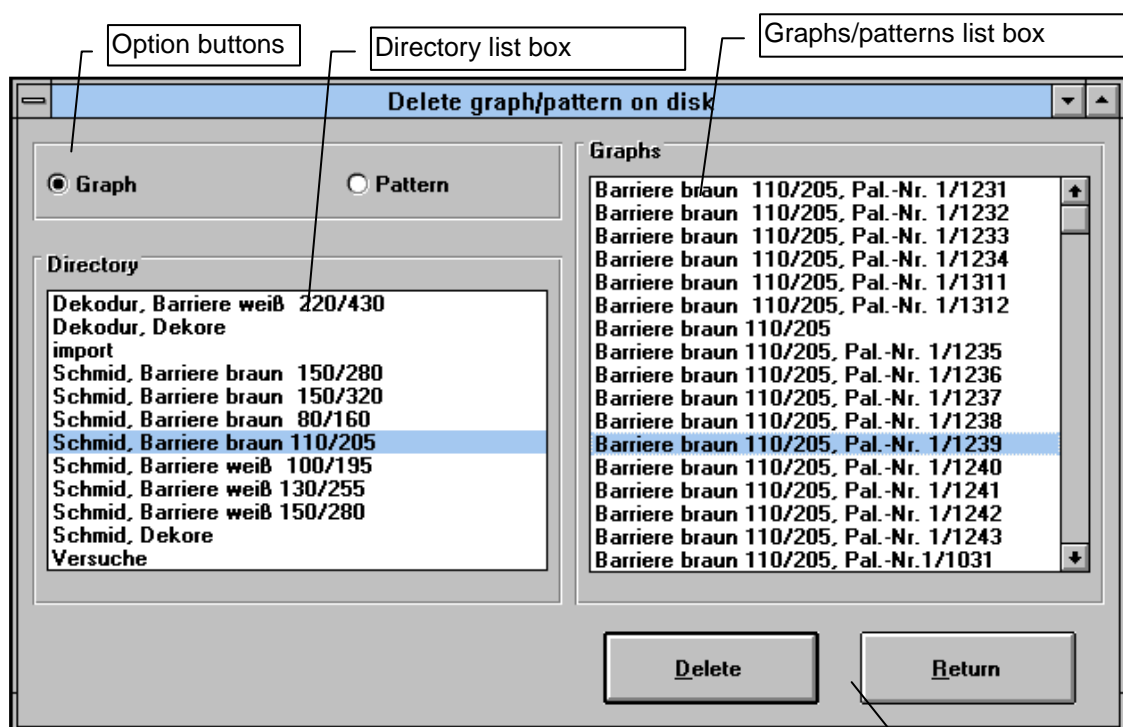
Option buttons

Directory list box

Graphs/patterns list box

Delete graph/pattern on disk

Graph

Pattern

Directory

Dekodur, Barriere weiß 220/430
Dekodur, Dekore
import
Schmid, Barriere braun 150/280
Schmid, Barriere braun 150/320
Schmid, Barriere braun 80/160
Schmid, Barriere braun 110/205
Schmid, Barriere weiß 100/195
Schmid, Barriere weiß 130/255
Schmid, Barriere weiß 150/280
Schmid, Dekore
Versuche

Graphs

Barriere braun 110/205, Pal.-Nr. 1/1231
Barriere braun 110/205, Pal.-Nr. 1/1232
Barriere braun 110/205, Pal.-Nr. 1/1233
Barriere braun 110/205, Pal.-Nr. 1/1234
Barriere braun 110/205, Pal.-Nr. 1/1311
Barriere braun 110/205, Pal.-Nr. 1/1312
Barriere braun 110/205
Barriere braun 110/205, Pal.-Nr. 1/1235
Barriere braun 110/205, Pal.-Nr. 1/1236
Barriere braun 110/205, Pal.-Nr. 1/1237
Barriere braun 110/205, Pal.-Nr. 1/1238
Barriere braun 110/205, Pal.-Nr. 1/1239
Barriere braun 110/205, Pal.-Nr. 1/1240
Barriere braun 110/205, Pal.-Nr. 1/1241
Barriere braun 110/205, Pal.-Nr. 1/1242
Barriere braun 110/205, Pal.-Nr. 1/1243
Barriere braun 110/205, Pal.-Nr.1/1031

Delete

Return